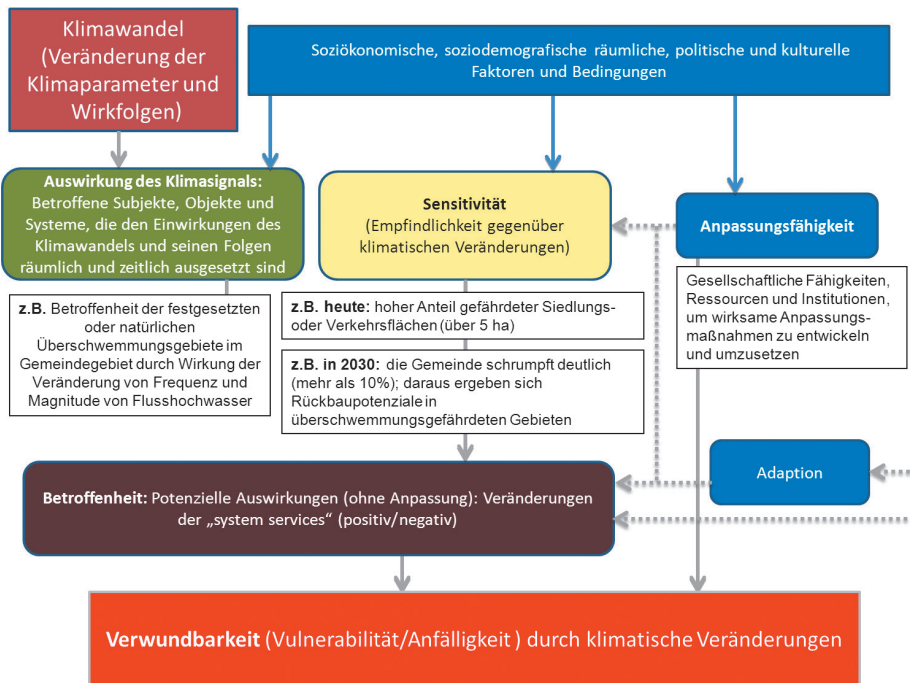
Klimawandel (Veränderung der Klimaparameter und Wirkfolgen)

Soziökonomische, soziodemografische räumliche, politische und kulturelle Faktoren und Bedingungen

Auswirkung des Klimasignals: Betroffene Subjekte, Objekte und Systeme, die den Einwirkungen des Klimawandels und seinen Folgen räumlich und zeitlich ausgesetzt sind

Sensitivität (Empfindlichkeit gegenüber klimatischen Veränderungen)

Anpassungsfähigkeit

z.B. Betroffenheit der festgesetzten oder natürlichen Überschwemmungsgebiete im Gemeindegebiet durch Wirkung der Veränderung von Frequenz und Magnitude von Flusshochwasser

z.B. heute: hoher Anteil gefährdeter Siedlungs- oder Verkehrsflächen (über 5 ha)

z.B. in 2030: die Gemeinde schrumpft deutlich (mehr als 10%); daraus ergeben sich Rückbaupotenziale in überschwemmungsgefährdeten Gebieten

Gesellschaftliche Fähigkeiten, Ressourcen und Institutionen, um wirksame Anpassungsmaßnahmen zu entwickeln und umzusetzen

Adaption

Betroffenheit: Potenzielle Auswirkungen (ohne Anpassung): Veränderungen der „system services“ (positiv/negativ)

Verwundbarkeit (Vulnerabilität/Anfälligkeit ) durch klimatische Veränderungen